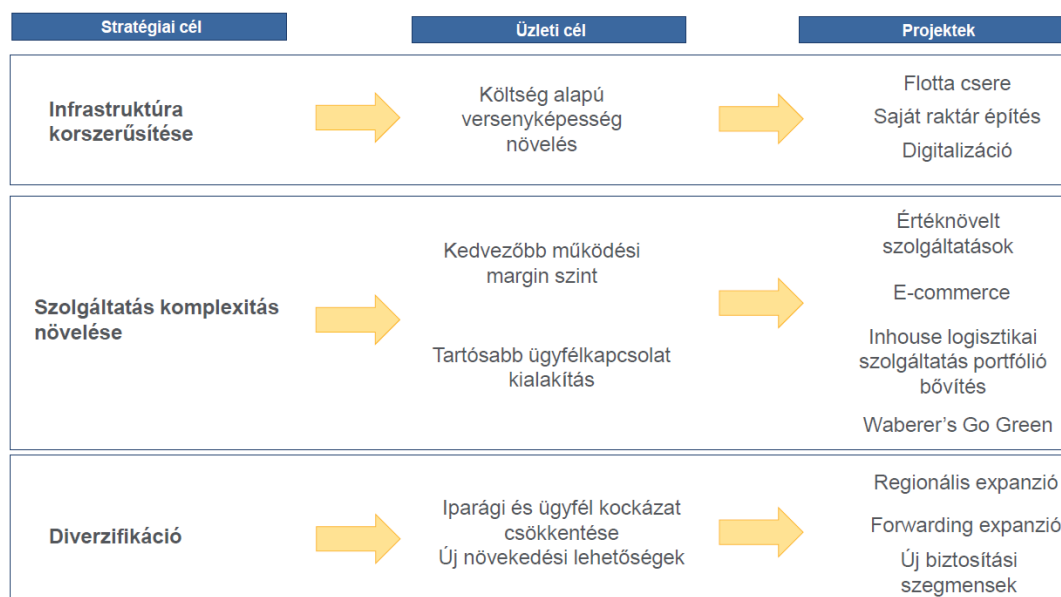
Stratégiai cél

Üzleti cél

Projektek

Infrastruktúra korszerűsítése

Költség alapú versenyképesség növelés

Flotta csere

Saját raktár építés

Digitalizáció

Szolgáltatás komplexitás növelése

Kedvezőbb működési margin szint

Tartósabb ügyfélkapcsolat kialakítás

Értéknövelt szolgáltatások

E-commerce

Inhouse logisztikai szolgáltatás portfólió bővítés

Waberer's Go Green

Diverzifikáció

Iparági és ügyfél kockázat csökkentése

Új növekedési lehetőségek

Regionális expanzió

Forwarding expanzió

Új biztosítási szegmensek